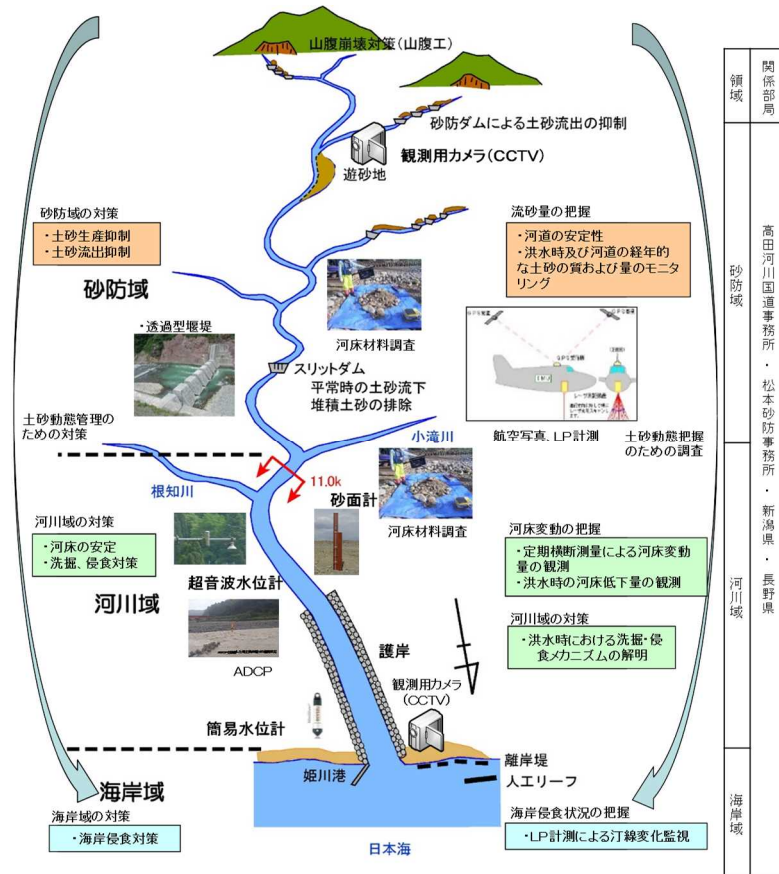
山腹崩壊対策（山腹工）

砂防ダムによる土砂流出の抑制

観測用カメラ（CCTV）

遊砂地

砂防域の対策

・土砂生産抑制
・土砂流出抑制

流砂量の把握

・河道の安定性
・洪水時及び河道の経年的な土砂の質および量のモニタリング

砂防域

河床材料調査

・透過型堰堤

スリットダム
平常時の土砂流下
堆積土砂の排除

土砂動態管理のための対策

航空写真、LP計測

土砂動態把握のための調査

小滝川

11.0k

根知川

砂面計

河床材料調査

河川域の対策

・河床の安定
・洗掘、侵食対策

超音波水位計

河川域

ADCP

河床変動の把握

・定期横断測量による河床変動量の観測
・洪水時の河床低下量の観測

河川域の対策

・洪水時における洗掘・侵食メカニズムの解明

護岸

観測用カメラ（CCTV）

簡易水位計

姫川港

離岸堤

人工リーフ

海岸域

海岸域の対策

・海岸侵食対策

日本海

海岸侵食状況の把握

・LP計測による汀線変化監視

| 領域 | 関係部局 |
|---|---|
| 砂防域 | 高田河川国道事務所・松本砂防事務所・新潟県・長野県 |
| 河川域 | |
| 海岸域 | |